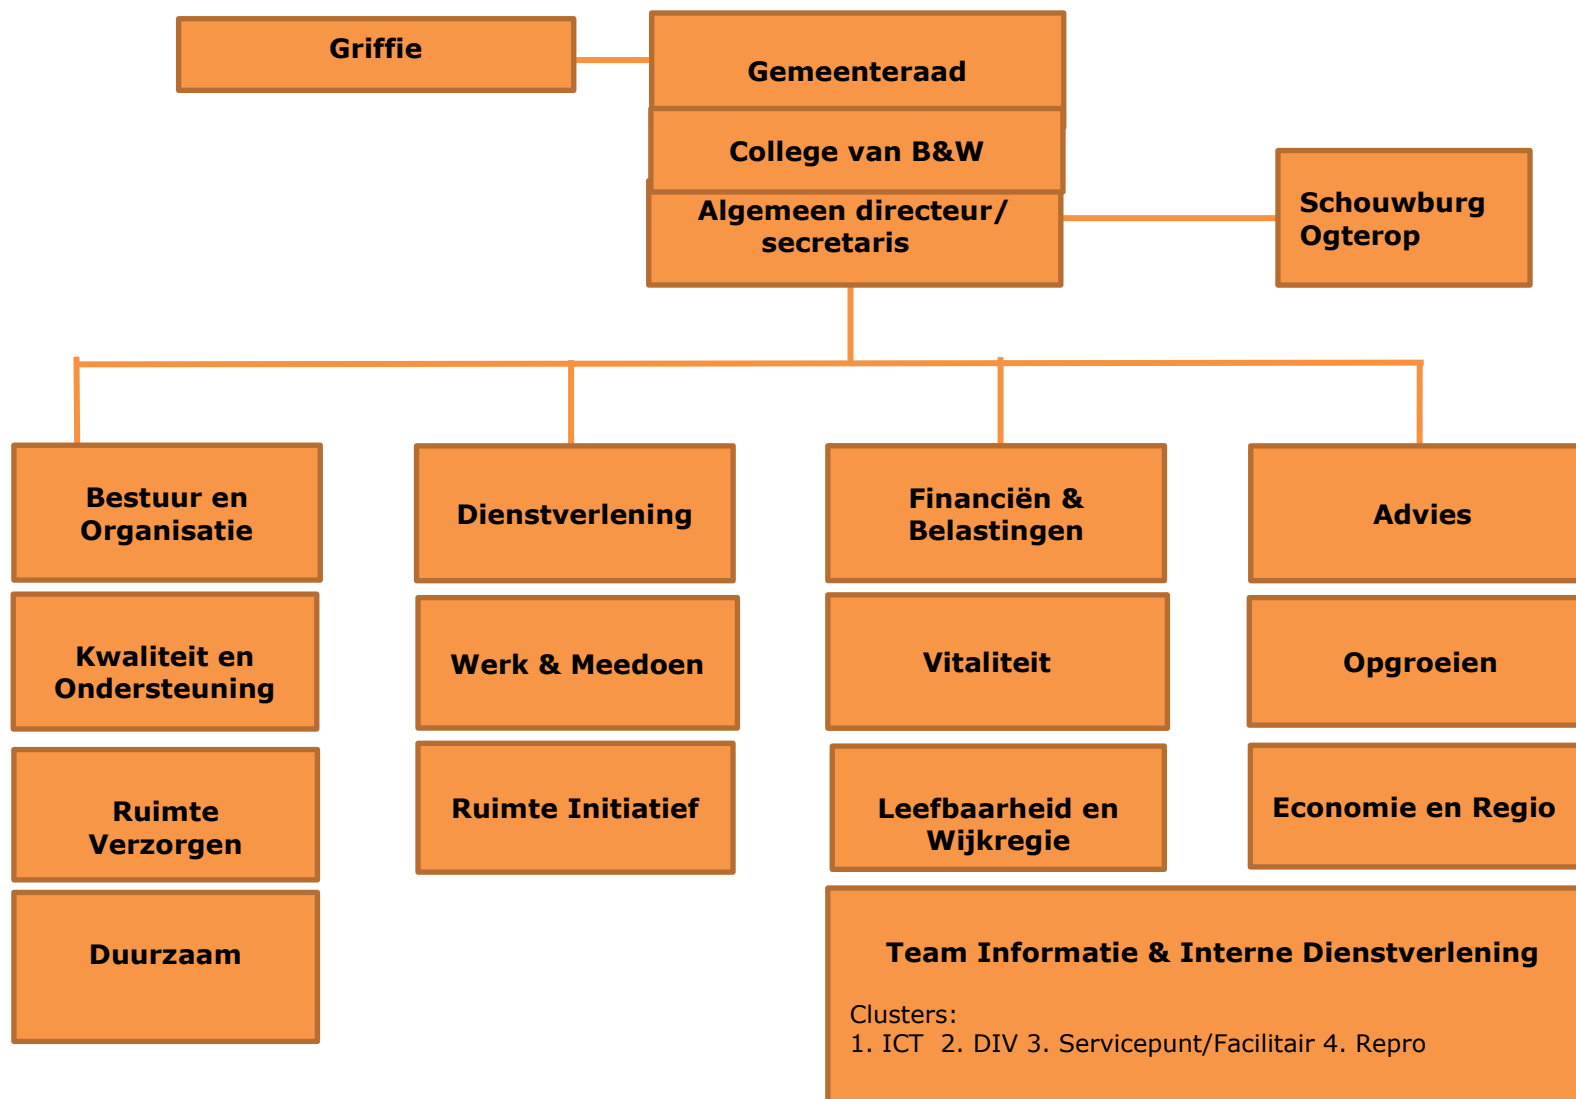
Griffie

Gemeenteraad

College van B&W

Algemeen directeur/ secretaris

Schouwburg Ogterop

Bestuur en Organisatie

Kwaliteit en Ondersteuning

Ruimte Verzorgen

Duurzaam

Dienstverlening

Werk & Meedoen

Ruimte Initiatief

Financiën & Belastingen

Vitaliteit

Leefbaarheid en Wijkregie

Advies

Opgroeien

Economie en Regio

Team Informatie & Interne Dienstverlening

Clusters:
1. ICT 2. DIV 3. Servicepunt/Facilitair 4. Repro